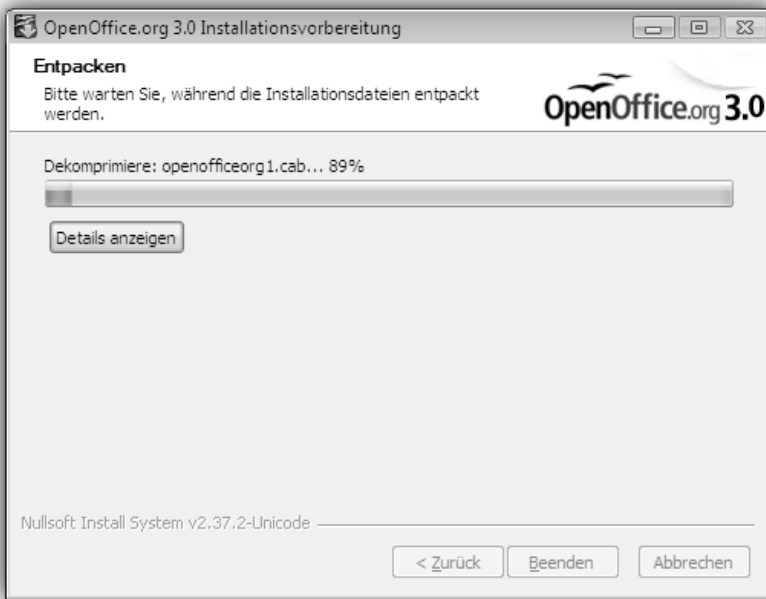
OpenOffice.org 3.0 Installationsvorbereitung

Entpacken
Bitte warten Sie, während die Installationsdateien entpackt werden.

OpenOffice.org 3.0

Dekomprimiere: openofficeorg1.cab... 89%

Details anzeigen

Nullsoft Install System v2.37.2-Unicode

< Zurück
Beenden
Abbrechen